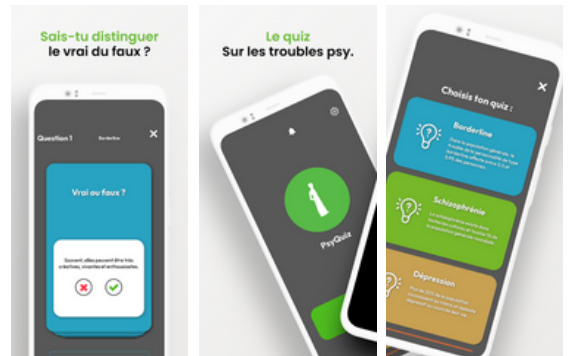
Sais-tu distinguer le vrai du faux ?

Question 1

Borderline

Vrai ou faux ?

Souvent, elles peuvent être très créatives, vivantes et enthousiastes.

Le quiz
Sur les troubles psy.

PsyQuiz

Choisis ton quiz :

Borderline

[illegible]

Schizophrénie

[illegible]

Dépression

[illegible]